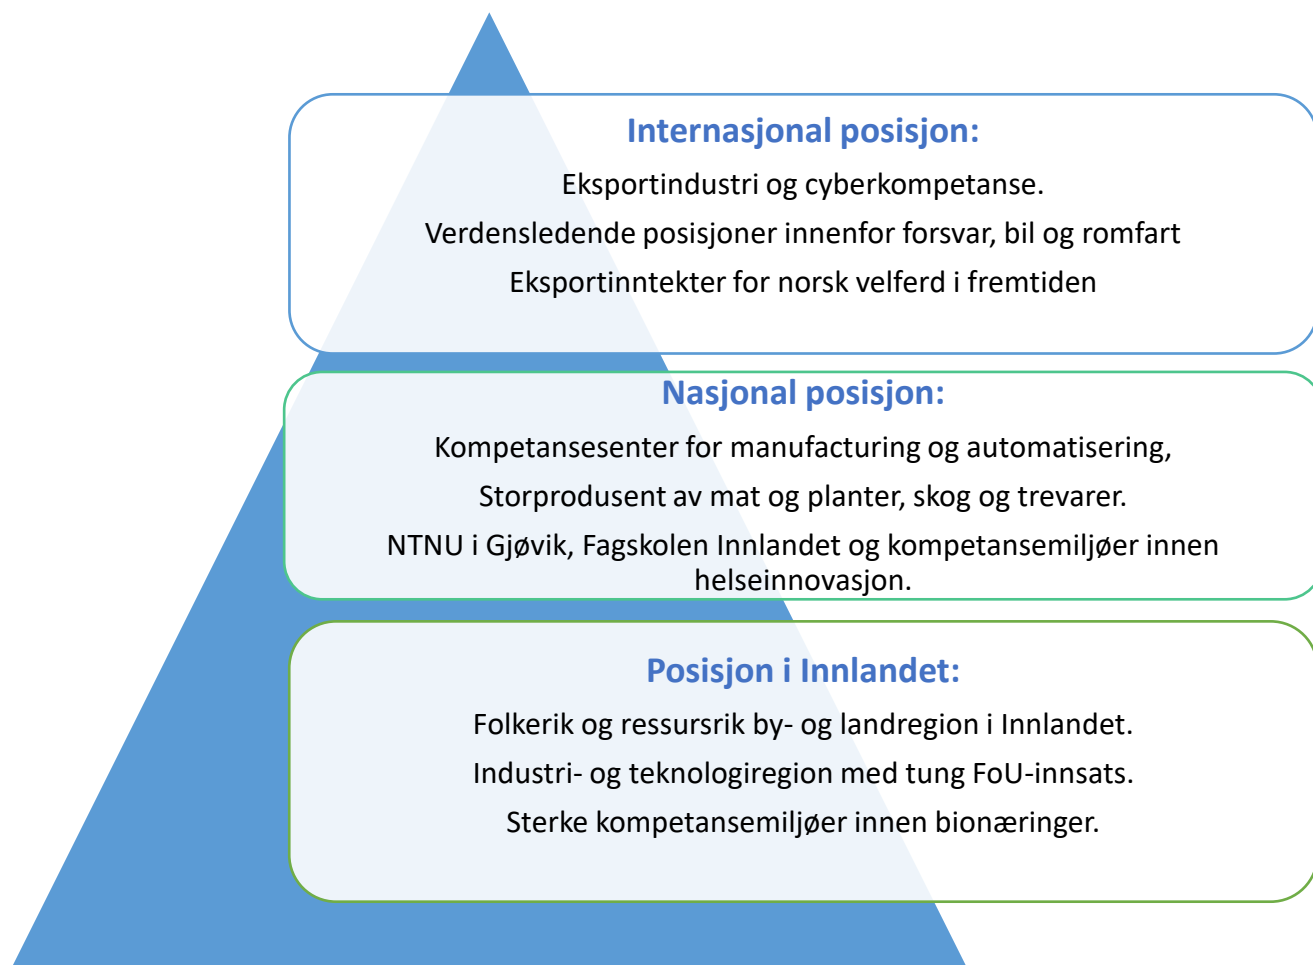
Internasjonal posisjon:

Eksportindustri og cyberkompetanse.

Verdensledende posisjoner innenfor forsvar, bil og romfart

Eksportinntekter for norsk velferd i fremtiden

Nasjonal posisjon:

Kompetansesenter for manufacturing og automatisering,

Storprodusent av mat og planter, skog og trevarer.

NTNU i Gjøvik, Fagskolen Innlandet og kompetansemiljøer innen helseinnovasjon.

Posisjon i Innlandet:

Folkerik og ressursrik by- og landregion i Innlandet.

Industri- og teknologiregion med tung FoU-innsats.

Sterke kompetansemiljøer innen bionæringer.